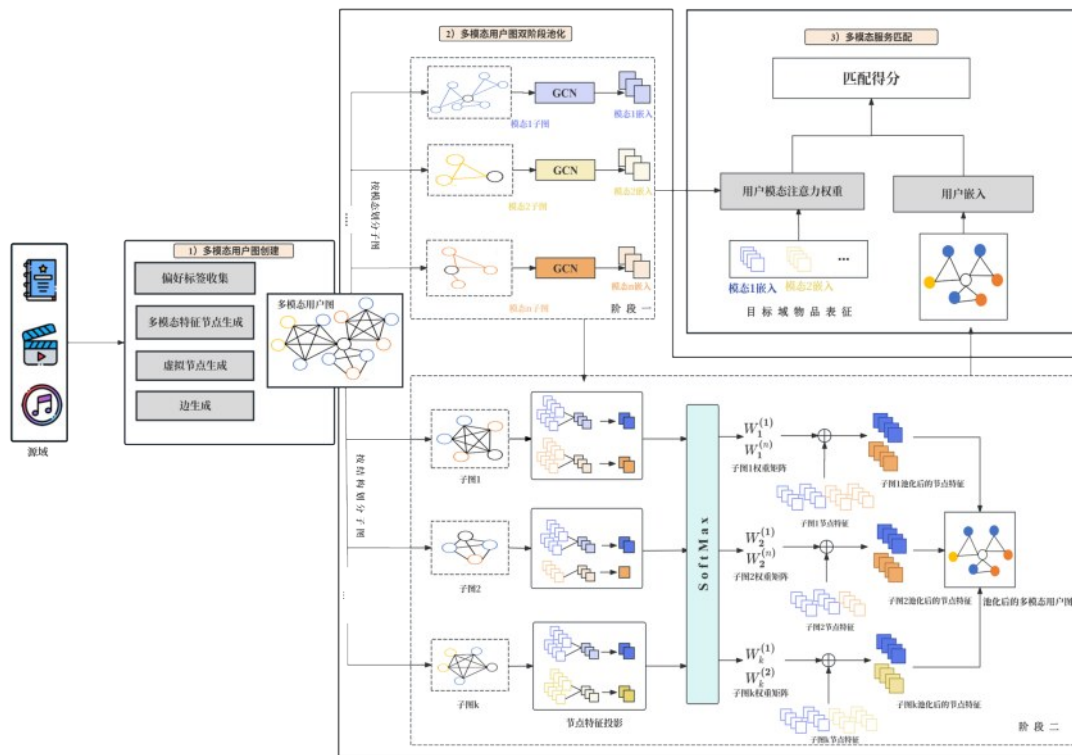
2）多模态用户图双阶段池化

3）多模态服务匹配

匹配得分

GCN

模态1子图

模态1嵌入

GCN

模态2子图

模态2嵌入

用户模态注意力权重

用户嵌入

按模态划分子图

GCN

模态n子图

模态n嵌入

模态1嵌入

模态2嵌入

目标域物品表征

阶段一

1）多模态用户图创建

偏好标签收集

多模态特征节点生成

虚拟节点生成

边生成

多模态用户图

源域

按结构划分子图

子图1

$W_1^{(1)}$

$W_1^{(n)}$

子图1权重矩阵

子图1池化后的节点特征

子图1节点特征

SoftMax

子图2

$W_2^{(1)}$

$W_2^{(n)}$

子图2权重矩阵

子图2节点特征

子图2池化后的节点特征

池化后的多模态用户图

子图k

节点特征投影

$W_k^{(1)}$

$W_k^{(2)}$

子图k权重矩阵

子图k节点特征

子图k池化后的节点特征

阶段二